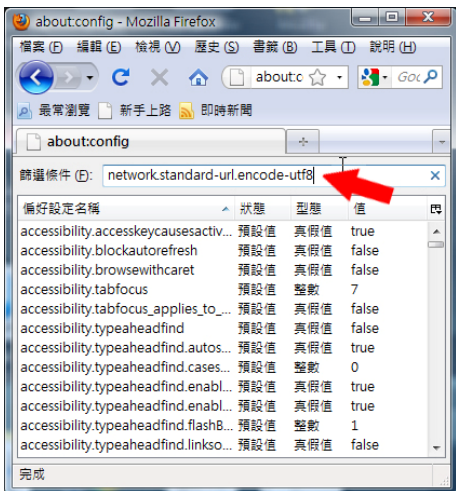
about:config - Mozilla Firefox

檔案 (F) 編輯 (E) 檢視 (V) 歷史 (S) 書籤 (B) 工具 (T) 說明 (H)

about:c

Goo

最常瀏覽 新手上路 即時新聞

about:config

篩選條件 (F): network.standard-url.encode-utf8

| 偏好設定名稱 | 狀態 | 型態 | 值 |
|---|---|---|---|
| accessibility.accesskeycausesactiv... | 預設值 | 真假值 | true |
| accessibility.blockautorefresh | 預設值 | 真假值 | false |
| accessibility.browsewithcaret | 預設值 | 真假值 | false |
| accessibility.tabfocus | 預設值 | 整數 | 7 |
| accessibility.tabfocus_applies_to_... | 預設值 | 真假值 | false |
| accessibility.typeaheadfind | 預設值 | 真假值 | false |
| accessibility.typeaheadfind.autos... | 預設值 | 真假值 | true |
| accessibility.typeaheadfind.cases... | 預設值 | 整數 | 0 |
| accessibility.typeaheadfind.enabl... | 預設值 | 真假值 | true |
| accessibility.typeaheadfind.enabl... | 預設值 | 真假值 | true |
| accessibility.typeaheadfind.flashB... | 預設值 | 整數 | 1 |
| accessibility.typeaheadfind.linkso... | 預設值 | 真假值 | false |

完成